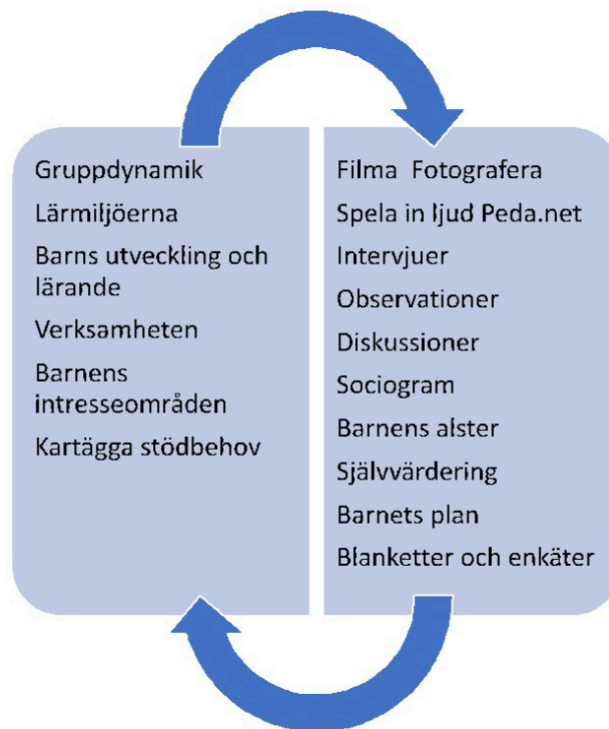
Gruppdynamik

Lärmiljöerna

Barns utveckling och lärande

Verksamheten

Barnens intresseområden

Kartägga stödbehov

Filma Fotografera

Spela in ljud Peda.net

Intervjuer

Observationer

Diskussioner

Sociogram

Barnens alster

Självvärdering

Barnets plan

Blanketter och enkäter